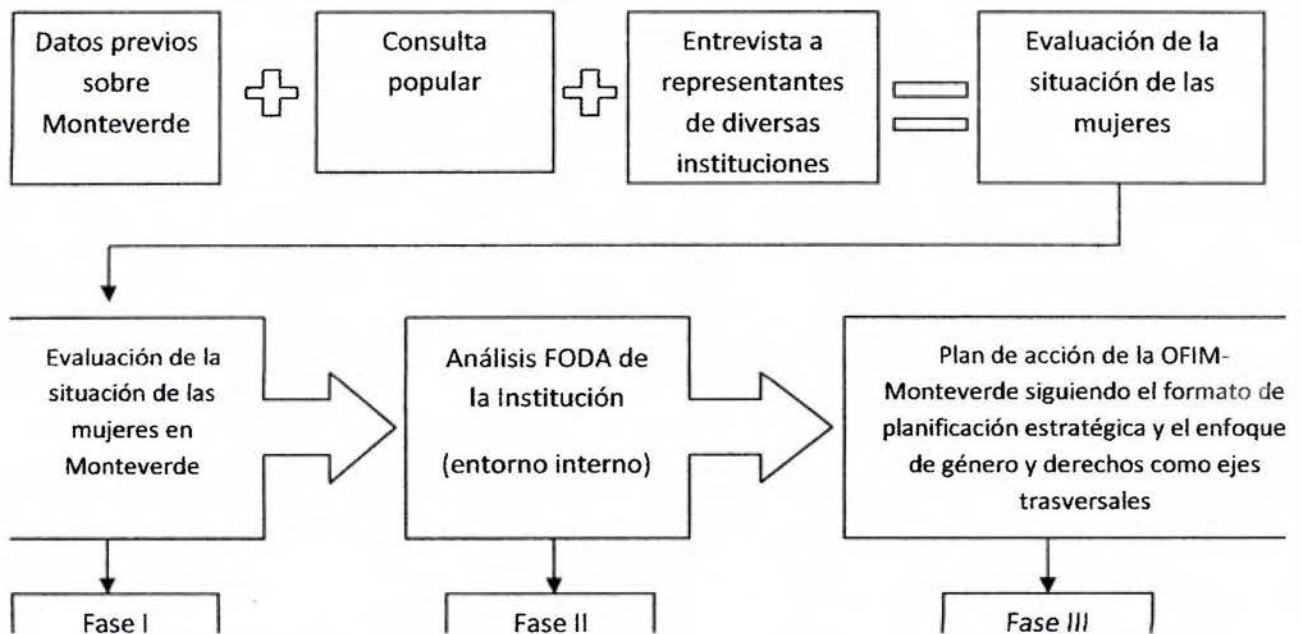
Datos previos sobre Monteverde

Consulta popular

Entrevista a representantes de diversas instituciones

Evaluación de la situación de las mujeres

Evaluación de la situación de las mujeres en Monteverde

Análisis FODA de la Institución

(entorno interno)

Plan de acción de la OFIM-Monteverde siguiendo el formato de planificación estratégica y el enfoque de género y derechos como ejes trasversales

Fase I

Fase II

Fase III